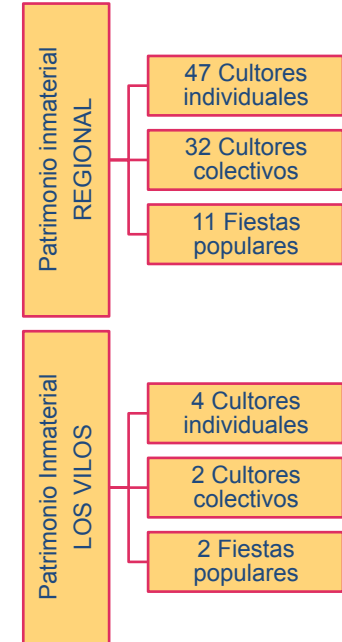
Patrimonio inmaterial
REGIONAL

47 Cultores individuales

32 Cultores colectivos

11 Fiestas populares

Patrimonio Inmaterial
LOS VILOS

4 Cultores individuales

2 Cultores colectivos

2 Fiestas populares